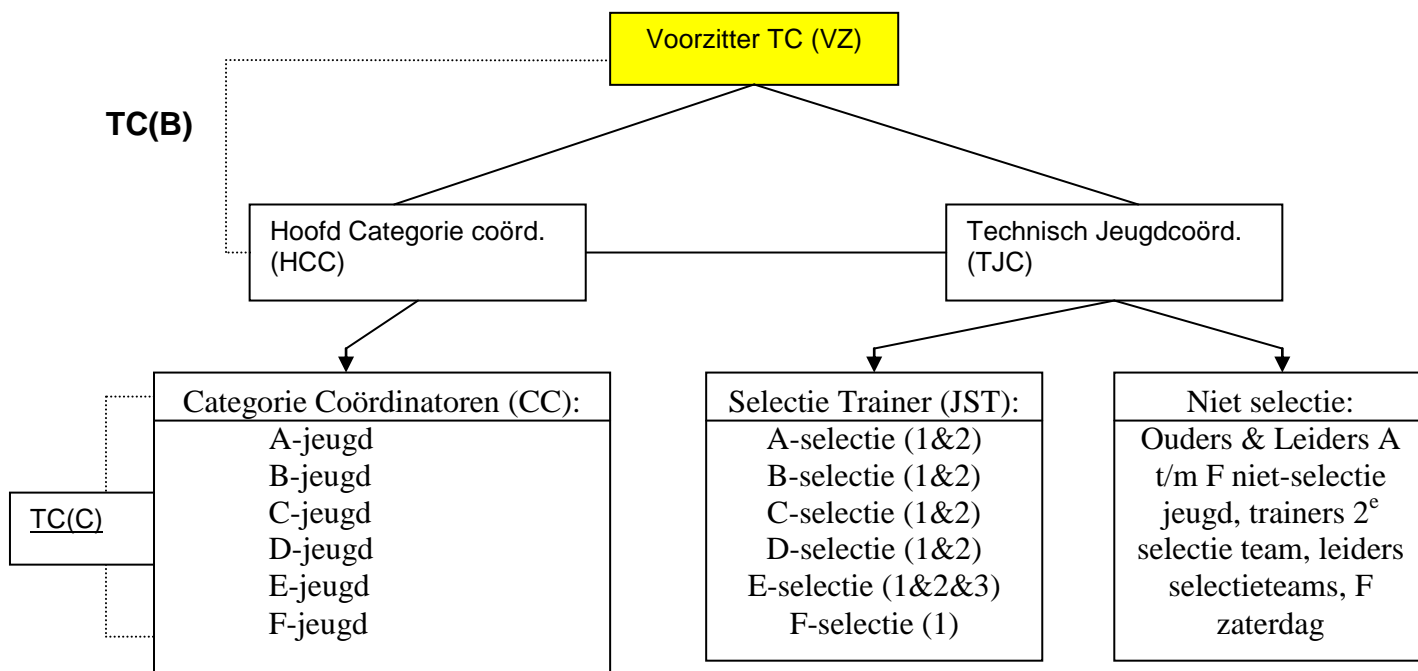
Voorzitter TC (VZ)

TC(B)

Hoofd Categorie coörd. (HCC)

Technisch Jeugdcoörd. (TJC)

Categorie Coördinatoren (CC):
A-jeugd
B-jeugd
C-jeugd
D-jeugd
E-jeugd
F-jeugd

TC(C)

Selectie Trainer (JST):
A-selectie (1&2)
B-selectie (1&2)
C-selectie (1&2)
D-selectie (1&2)
E-selectie (1&2&3)
F-selectie (1)

Niet selectie:
Ouders & Leiders A t/m F niet-selectie jeugd, trainers $2^e$ selectie team, leiders selectieteams, F zaterdag